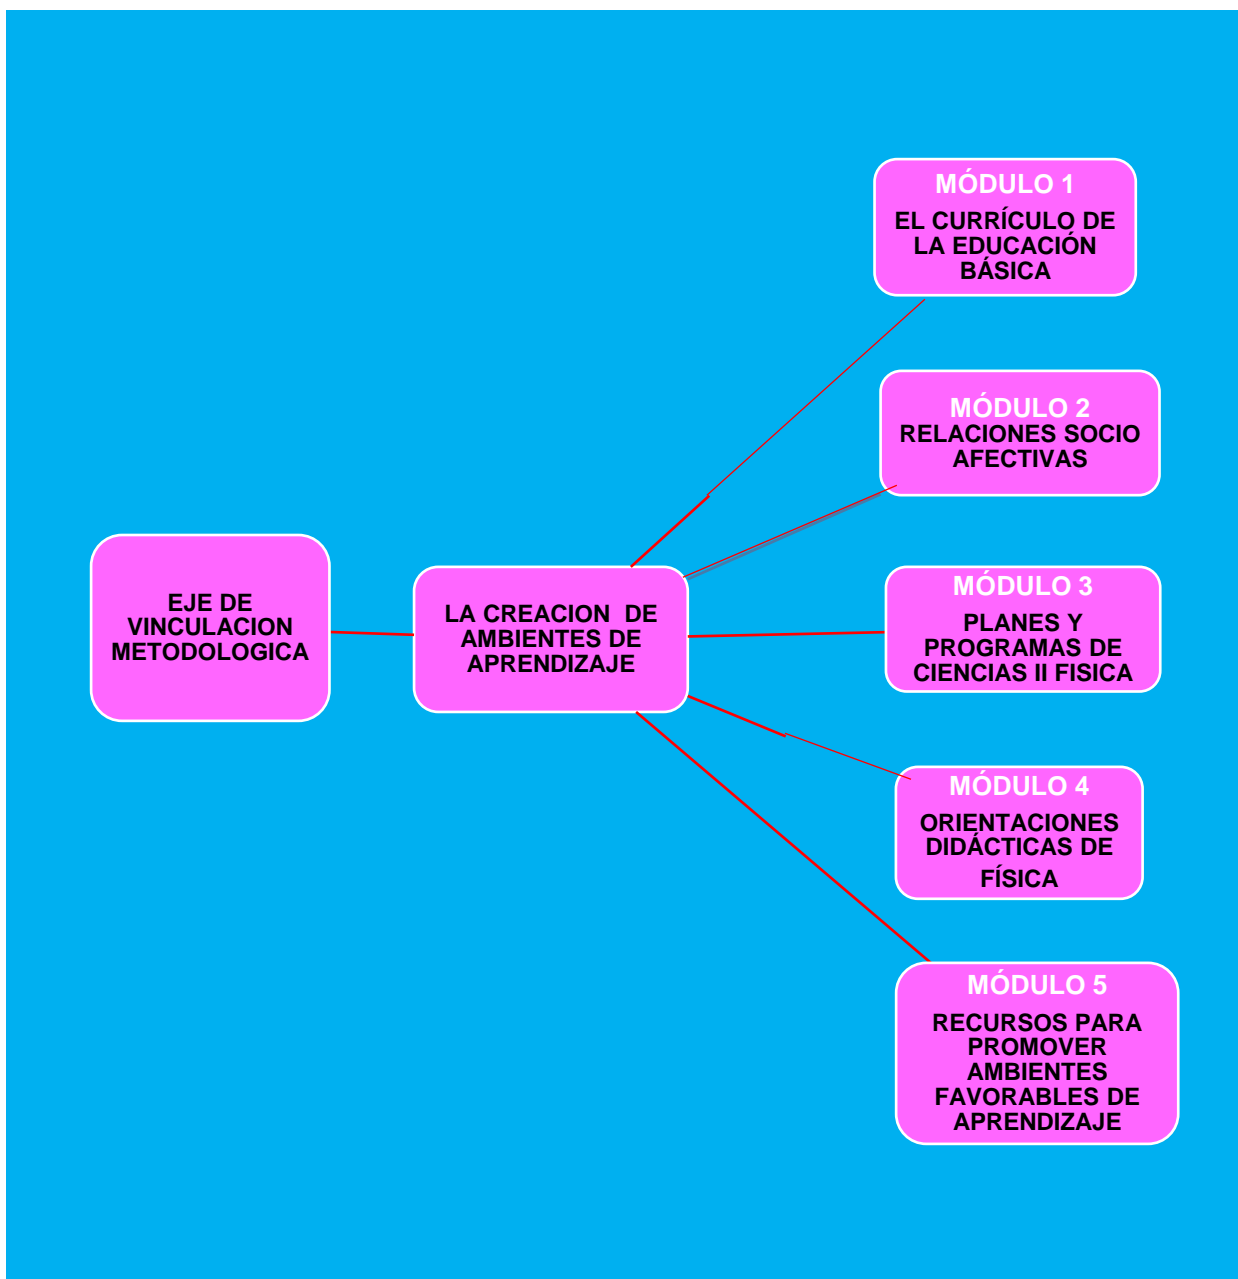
EJE DE VINCULACION METODOLOGICA

LA CREACION DE AMBIENTES DE APRENDIZAJE

MÓDULO 1
EL CURRÍCULO DE LA EDUCACIÓN BÁSICA

MÓDULO 2
RELACIONES SOCIO AFECTIVAS

MÓDULO 3
PLANES Y PROGRAMAS DE CIENCIAS II FISICA

MÓDULO 4
ORIENTACIONES DIDÁCTICAS DE FÍSICA

MÓDULO 5
RECURSOS PARA PROMOVER AMBIENTES FAVORABLES DE APRENDIZAJE